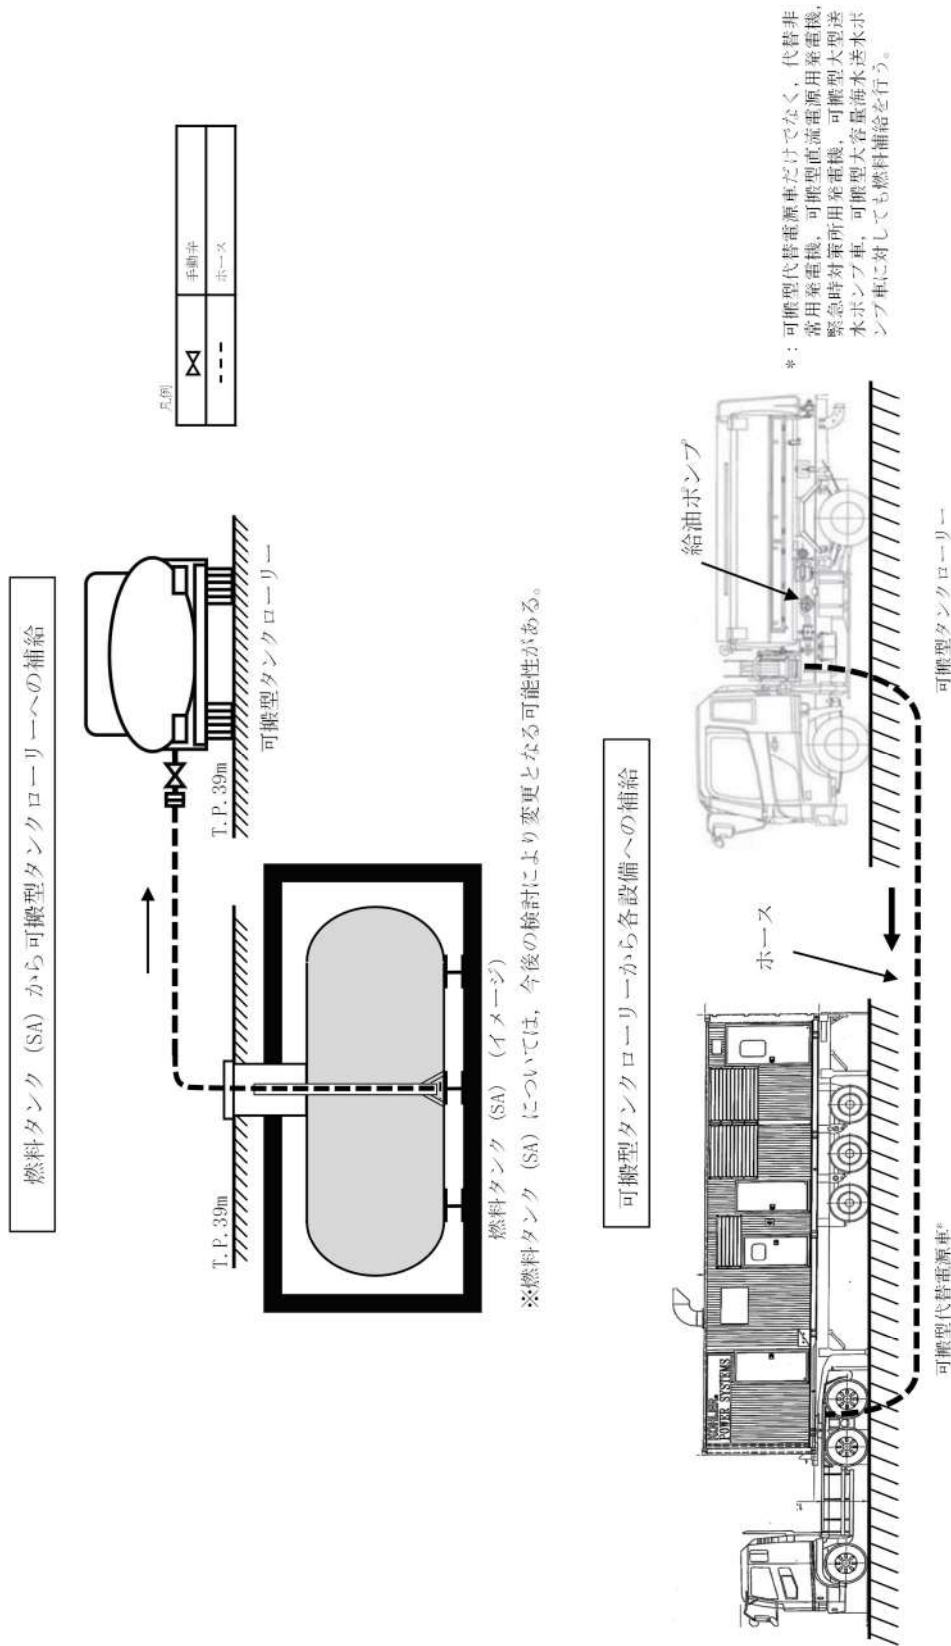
燃料タンク（SA）から可搬型タンクローリーへの補給

T.P.39m

T.P.39m

可搬型タンクローリー

燃料タンク（SA）（イメージ）

※燃料タンク（SA）については，今後の検討により変更となる可能性がある。

凡例

| | |
|---|---|
| ⋈ | 手動弁 |
| --- | ホース |

可搬型タンクローリーから各設備への補給

ホース

給油ポンプ

POWER SYSTEMS

可搬型代替電源車*

可搬型タンクローリー

*：可搬型代替電源車だけでなく，代替非常用発電機，可搬型直流電源用発電機，緊急時対策所用発電機，可搬型大型送水ポンプ車，可搬型大容量海水送水ポンプ車に対しても燃料補給を行う。